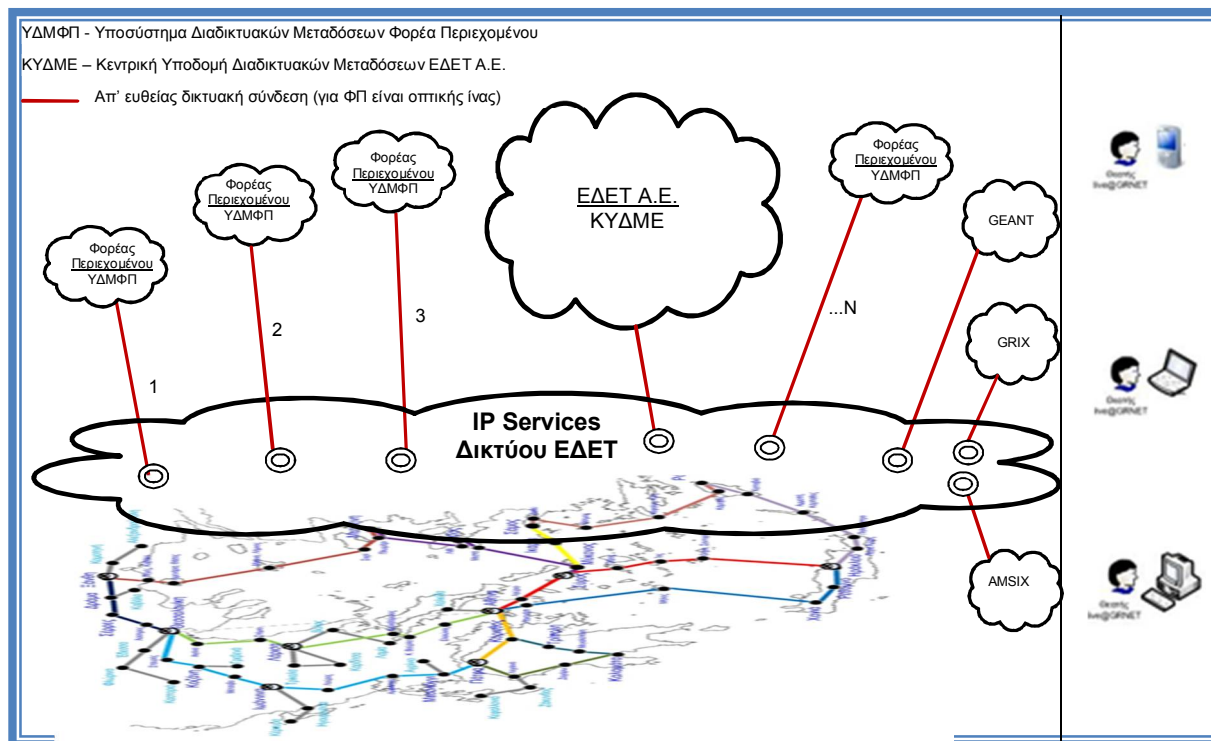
ΥΔΜΦΠ - Υποσύστημα Διαδικτυακών Μεταδόσεων Φορέα Περιεχομένου

ΚΥΔΜΕ – Κεντρική Υποδομή Διαδικτυακών Μεταδόσεων ΕΔΕΤ Α.Ε.

Απ' ευθείας δικτυακή σύνδεση (για ΦΠ είναι οπτικής ίνας)

Φορέας Περιεχομένου ΥΔΜΦΠ

Φορέας Περιεχομένου ΥΔΜΦΠ

Φορέας Περιεχομένου ΥΔΜΦΠ

ΕΔΕΤ Α.Ε. ΚΥΔΜΕ

Φορέας Περιεχομένου ΥΔΜΦΠ

GEANT

GRIX

AMSIX

1

2

3

...N

IP Services Δικτύου ΕΔΕΤ

Θεατής live@GRNET

Θεατής live@GRNET

Θεατής live@GRNET